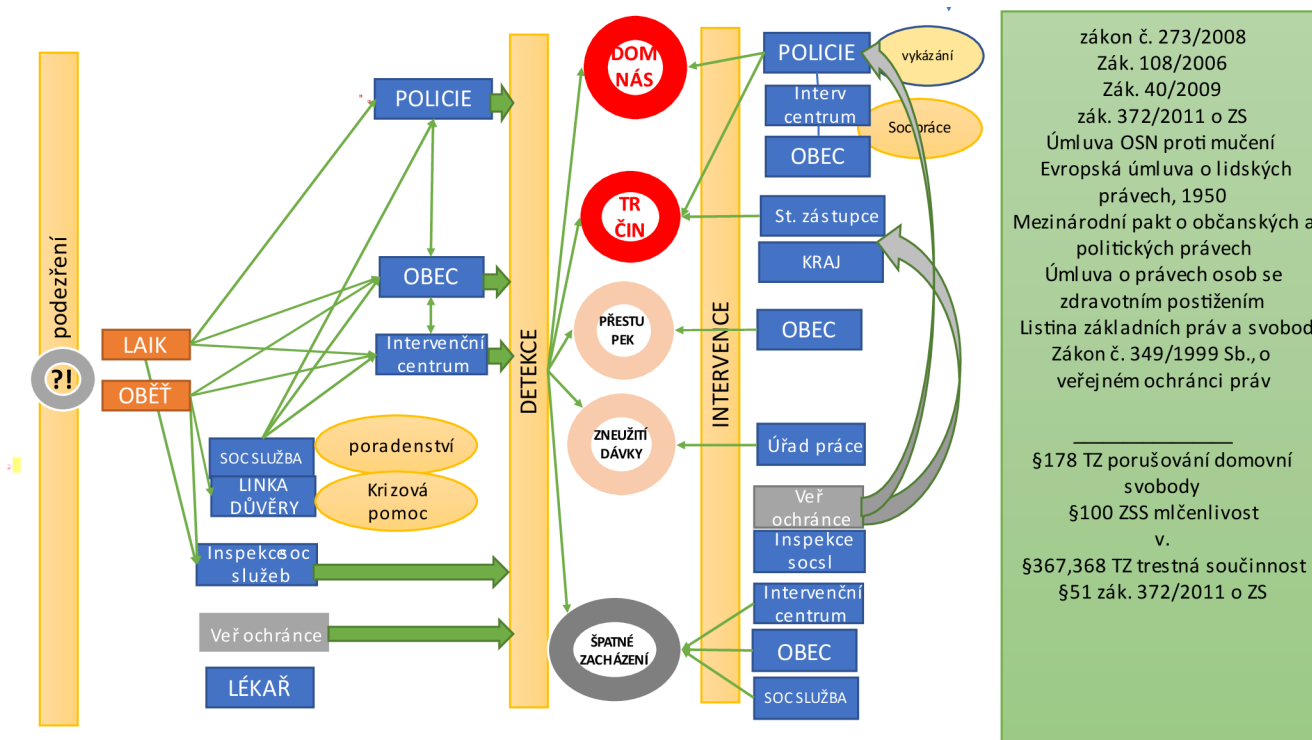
podezření

?!

LAIK

OBĚŤ

POLICIE

OBEC

Intervenční centrum

SOC SLUŽBA

poradenství

LINKA DŮVĚRY

Krizová pomoc

Inspekce soc služeb

Veř ochránce

LÉKAŘ

DETEKCE

DOM NÁS

TR ČIN

PŘESTU PEK

ZNEUŽITÍ DÁVKY

ŠPATNÉ ZACHÁZENÍ

INTERVENCE

POLICIE

vykázání

Interv centrum

Soc práce

OBEC

St. zástupce

KRAJ

OBEC

Úřad práce

Veř ochránce

Inspekce socsl

Intervenční centrum

OBEC

SOC SLUŽBA

zákon č. 273/2008
Zák. 108/2006
Zák. 40/2009
zák. 372/2011 o ZS
Úmluva OSN proti mučení
Evropská úmluva o lidských právech, 1950
Mezinárodní pakt o občanských a politických právech
Úmluva o právech osob se zdravotním postižením
Listina základních práv a svobod
Zákon č. 349/1999 Sb., o veřejném ochránci práv

§178 TZ porušování domovní svobody
§100 ZSS mlčenlivost
v.
§367,368 TZ trestná součinnost
§51 zák. 372/2011 o ZS